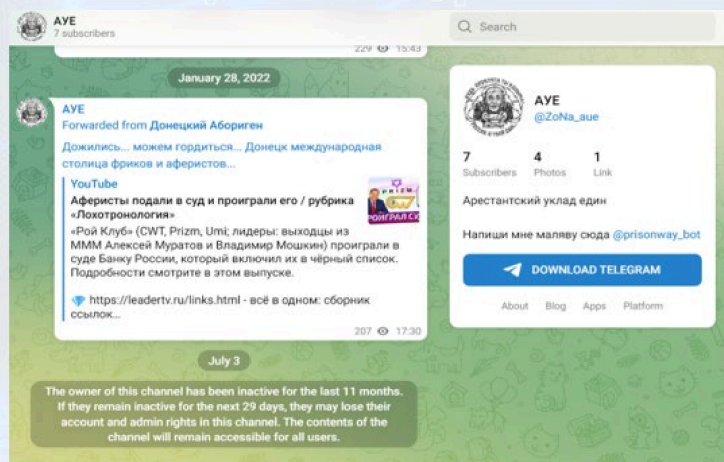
АУЕ
7 subscribers

Search

229 15:43

January 28, 2022

АУЕ
Forwarded from Донецкий Абориген

Дожились... можем гордиться... Донецк международная столица фриков и аферистов...

YouTube
Аферисты подали в суд и проиграли его / рубрика «Лохотронология»
«Рой Клуб» (CWT, Prizm, Umi; лидеры: выходцы из МММ Алексей Муратов и Владимир Мошкин) проиграли в суде Банку России, который включил их в чёрный список. Подробности смотрите в этом выпуске.

PRIZM
ПРОИГРАЛИ СУД

https://leadertv.ru/links.html - всё в одном: сборник ссылок...

207 17:30

July 3

The owner of this channel has been inactive for the last 11 months. If they remain inactive for the next 29 days, they may lose their account and admin rights in this channel. The contents of the channel will remain accessible for all users.

АУЕ
@ZoNa_aue

7 Subscribers
4 Photos
1 Link

Арестантский уклад един

Напиши мне маляву сюда @prisonway_bot

DOWNLOAD TELEGRAM

About Blog Apps Platform